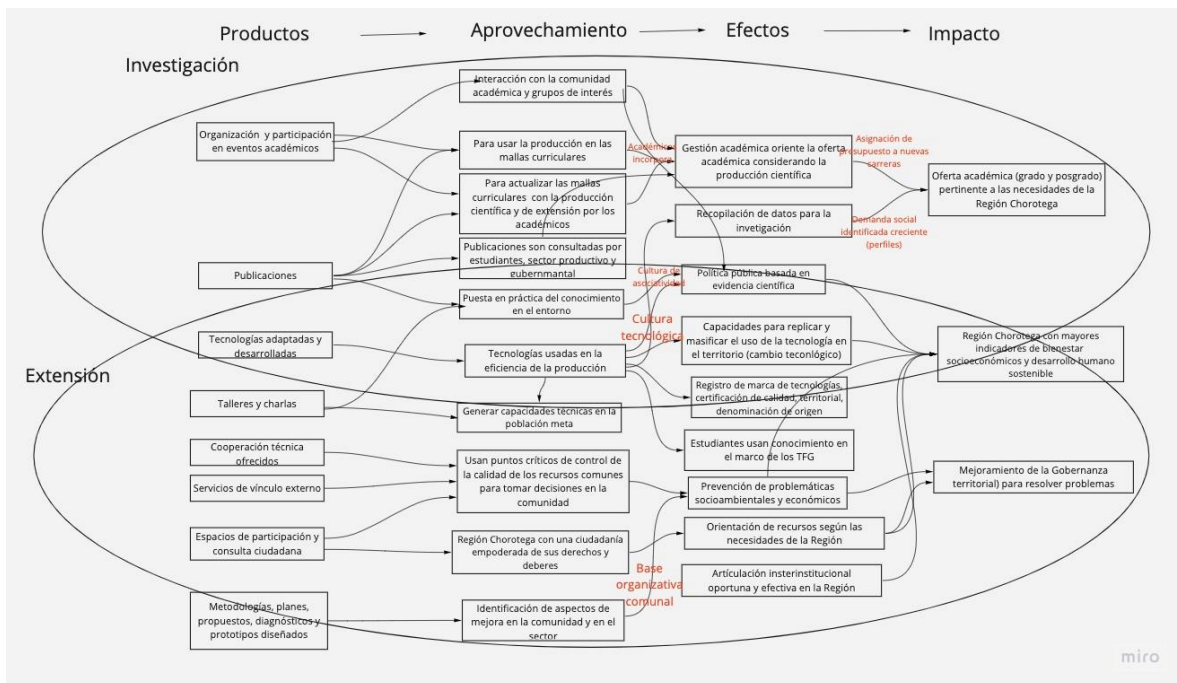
Productos → Aprovechamiento → Efectos → Impacto

Investigación

Organización y participación en eventos académicos

Publicaciones

Interacción con la comunidad académica y grupos de interés

Para usar la producción en las mallas curriculares

Para actualizar las mallas curriculares con la producción científica y de extensión por los académicos

Publicaciones son consultadas por estudiantes, sector productivo y gubernmantal

Puesta en práctica del conocimiento en el entorno

Académicos incorpora

Gestión académica oriente la oferta académica considerando la producción científica

Asignación de presupuesto a nuevas carreras

Oferta académica (grado y posgrado) pertinente a las necesidades de la Región Chorotega

Recopilación de datos para la investigación

Demanda social identificada creciente (perfiles)

Cultura de asociatividad

Política pública basada en evidencia científica

Extension

Tecnologías adaptadas y desarrolladas

Talleres y charlas

Cooperación técnica ofrecidos

Servicios de vínculo externo

Espacios de participación y consulta ciudadana

Metodologías, planes, propuestos, diagnósticos y prototipos diseñados

Tecnologías usadas en la eficiencia de la producción

Cultura tecnológica

Capacidades para replicar y masificar el uso de la tecnología en el territorio (cambio tecnológico)

Región Chorotega con mayores indicadores de bienestar socioeconómicos y desarrollo humano sostenible

Registro de marca de tecnologías, certificación de calidad, territorial, denominación de origen

Generar capacidades técnicas en la población meta

Estudiantes usan conocimiento en el marco de los TFG

Usan puntos críticos de control de la calidad de los recursos comunes para tomar decisiones en la comunidad

Prevención de problemáticas socioambientales y económicos

Mejoramiento de la Gobernanza territorial) para resolver problemas

Región Chorotega con una ciudadanía empoderada de sus derechos y deberes

Orientación de recursos según las necesidades de la Región

Base organizativa comunal

Articulación insterinstitucional oportuna y efectiva en la Región

Identificación de aspectos de mejora en la comunidad y en el sector

miro